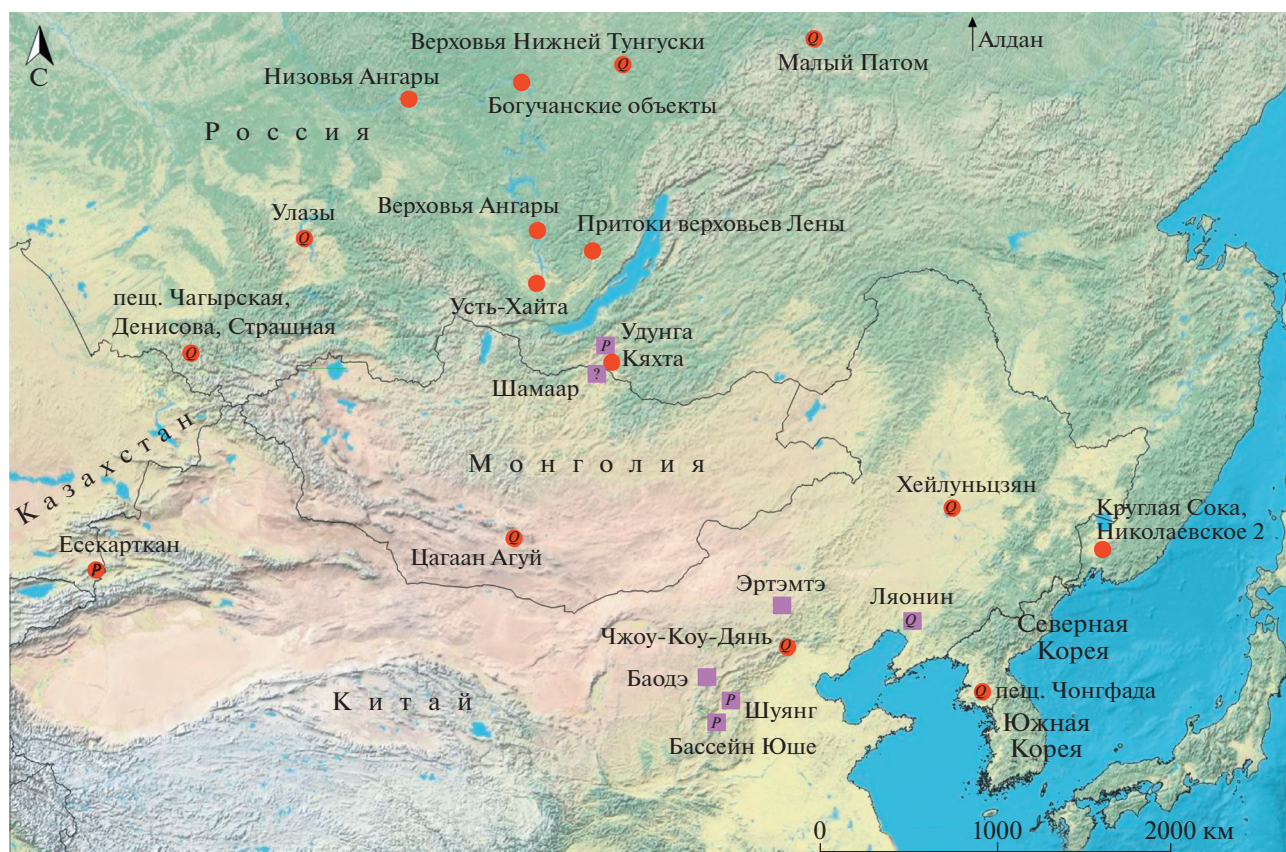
С

Верховья Нижней Тунгуски
Q
Q
Малый Патом
Алдан
Низовья Ангары
Богучанские объекты
Россия
Улазы
Q
Верховья Ангары
Притоки верховьев Лены
пещ. Чагырская, Денисова, Страшная
Q
Усть-Хайта
Удунга
P
Кяхта
?
Шамаар
Казахстан
Монголия
Хейлуньцзян
Q
Круглая Сока, Николаевское 2
Есекарткан
P
Q
Цагаан Агуй
Эртэмтэ
Ляонин
Q
Чжоу-Коу-Дянь
Q
Северная Корея
Баодэ
P
Шуянг
P
Бассейн Юше
Q
пещ. Чонгфада
Южная Корея
Китай
0
1000
2000 км